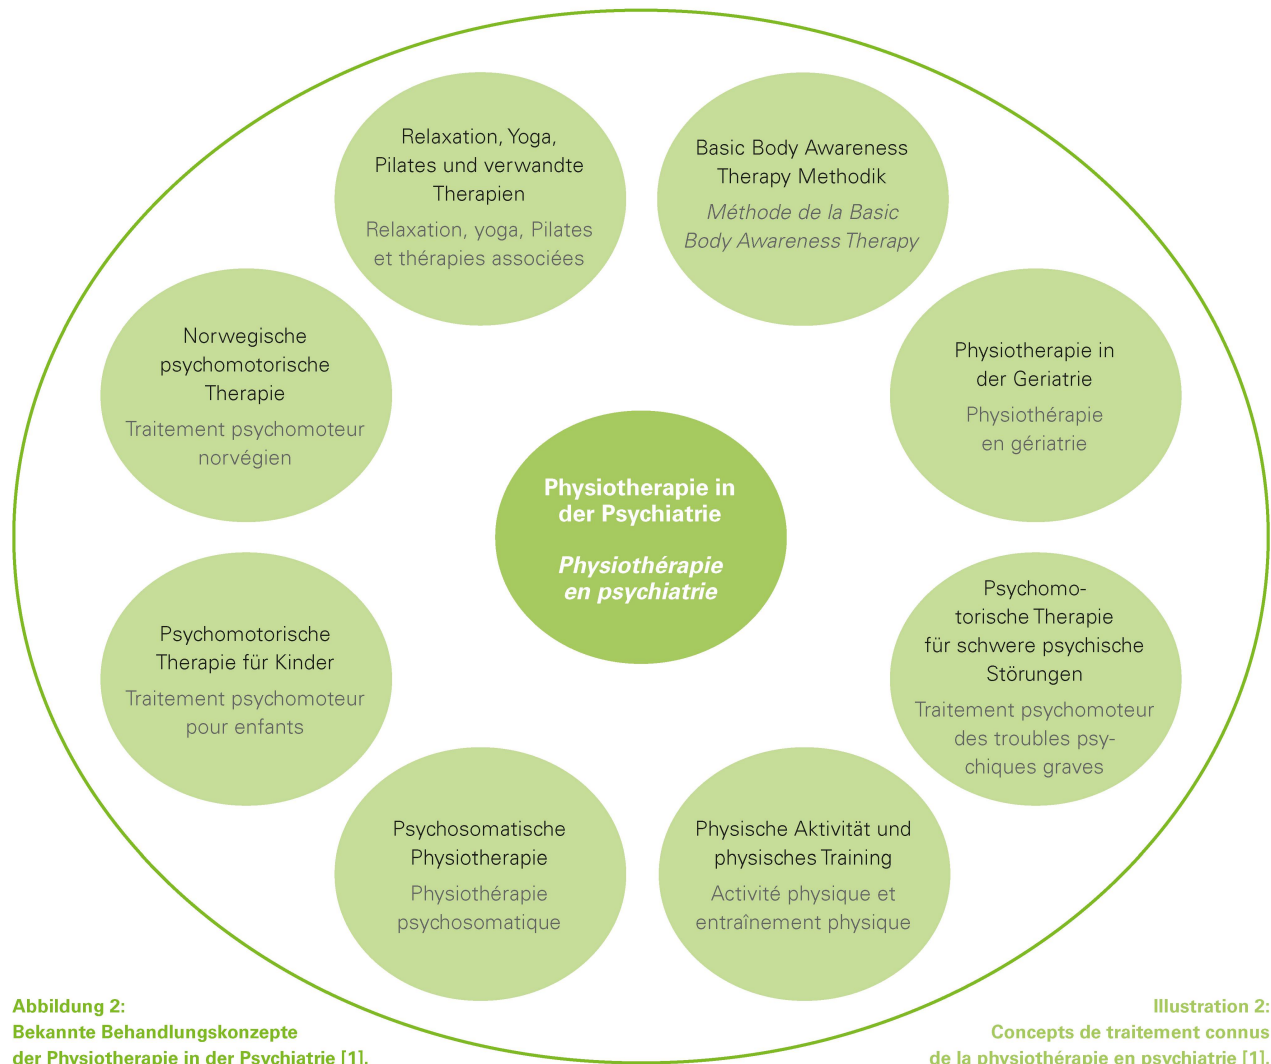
Relaxation, Yoga, Pilates und verwandte Therapien

Relaxation, yoga, Pilates et thérapies associées

Basic Body Awareness Therapy Methodik

*Méthode de la Basic Body Awareness Therapy*

Norwegische psychomotorische Therapie

Traitement psychomoteur norvégien

Physiotherapie in der Geriatrie

Physiothérapie en gériatrie

**Physiotherapie in der Psychiatrie**

***Physiothérapie en psychiatrie***

Psychomotorische Therapie für Kinder

Traitement psychomoteur pour enfants

Psychomotorische Therapie für schwere psychische Störungen

Traitement psychomoteur des troubles psychiques graves

Psychosomatische Physiotherapie

Physiothérapie psychosomatique

Physische Aktivität und physisches Training

Activité physique et entraînement physique

Abbildung 2:
Bekannte Behandlungskonzepte der Physiotherapie in der Psychiatrie [1].

Illustration 2:
Concepts de traitement connus de la physiothérapie en psychiatrie [1].